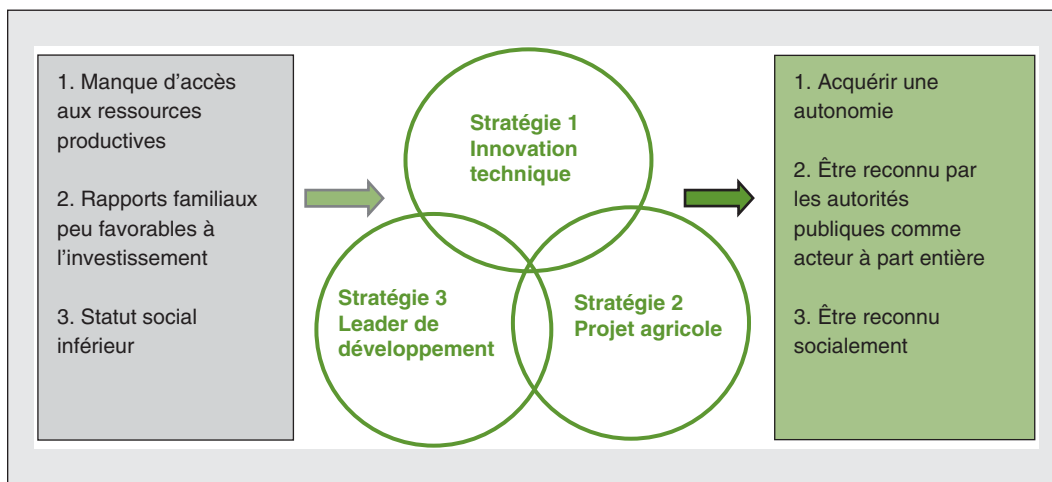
1. Manque d'accès aux ressources productives

2. Rapports familiaux peu favorables à l'investissement

3. Statut social inférieur

Stratégie 1
Innovation technique

Stratégie 3
Leader de développement

Stratégie 2
Projet agricole

1. Acquérir une autonomie

2. Être reconnu par les autorités publiques comme acteur à part entière

3. Être reconnu socialement